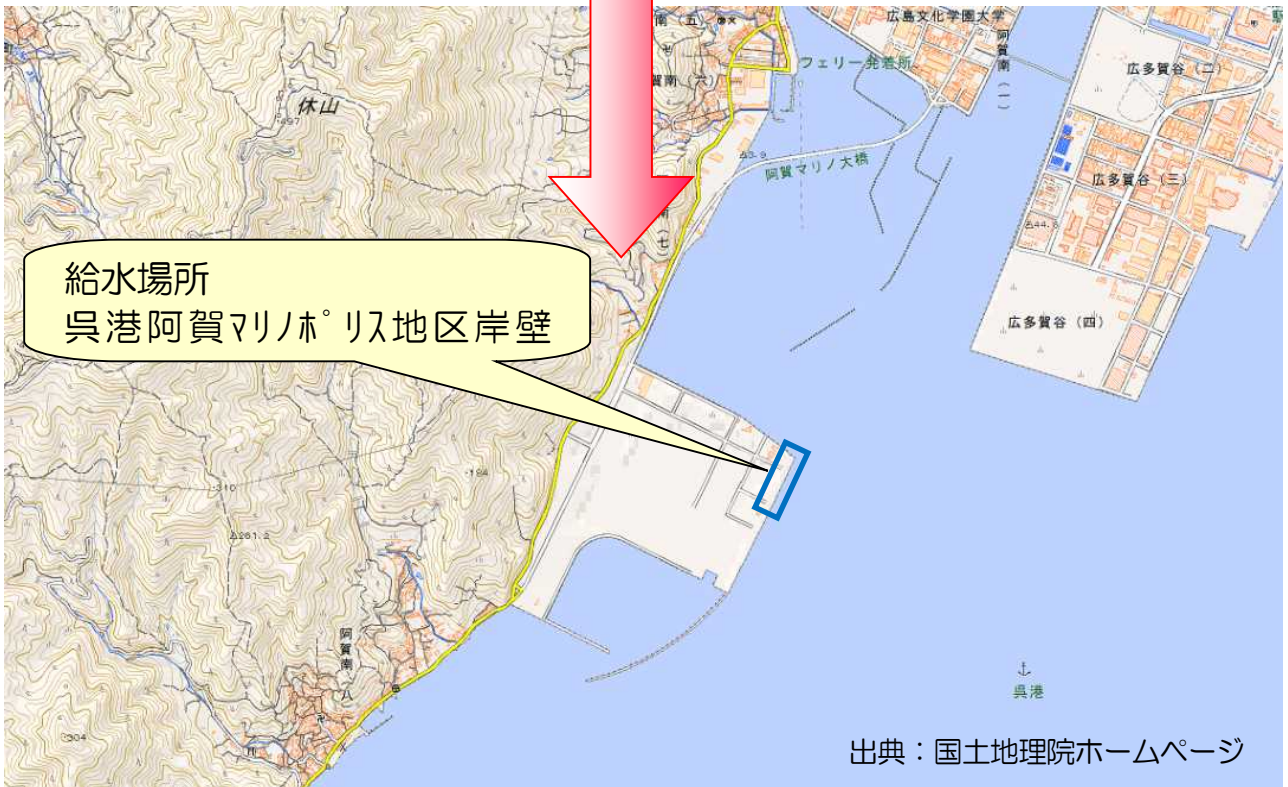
休山
457
南（五）
賀南（六）
フェリー発着所
広島文化学園大学
阿賀南（二）
広多賀谷（二）
阿賀マリノ大橋
広多賀谷（三）
給水場所
呉港阿賀マリノポリス地区岸壁
広多賀谷（四）
184
310
261.2
阿賀南八
304
呉港
出典：国土地理院ホームページ